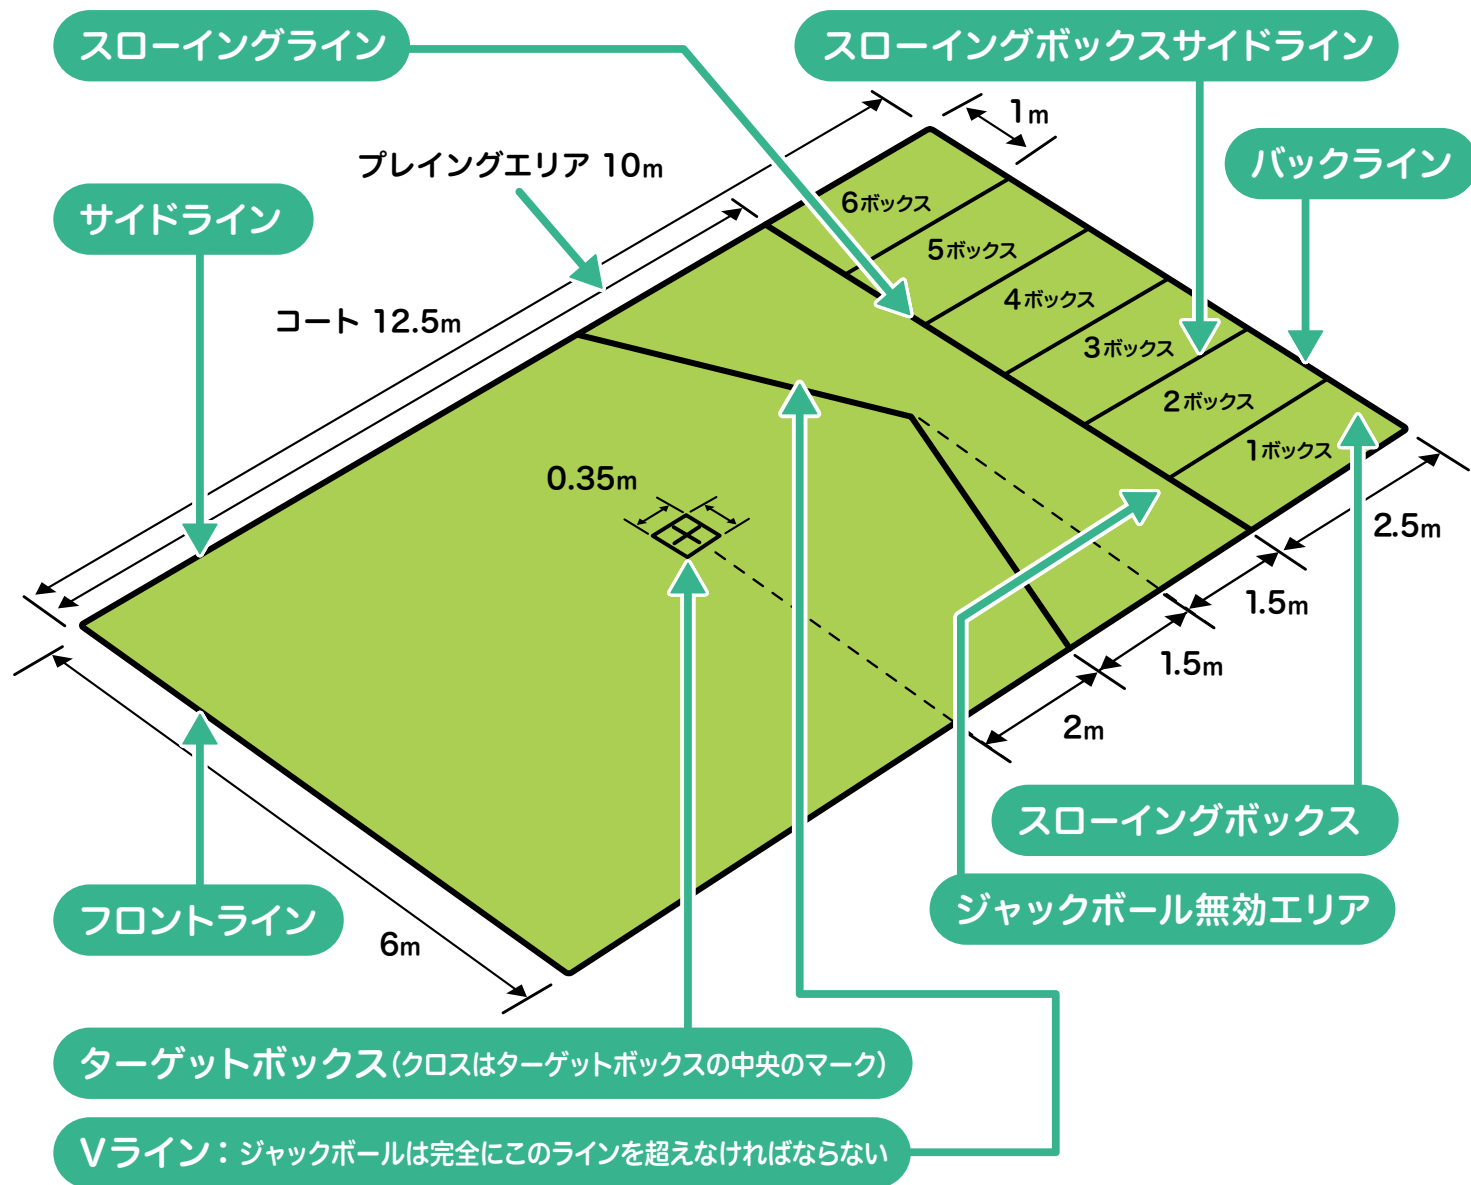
スローイングライン

スローイングボックスサイドライン

1m

プレイングエリア 10m

サイドライン

バックライン

6ボックス

5ボックス

4ボックス

3ボックス

2ボックス

1ボックス

コート 12.5m

0.35m

2.5m

1.5m

1.5m

2m

スローイングボックス

ジャックボール無効エリア

フロントライン

6m

ターゲットボックス（クロスはターゲットボックスの中央のマーク）

Vライン：ジャックボールは完全にこのラインを超えなければならない